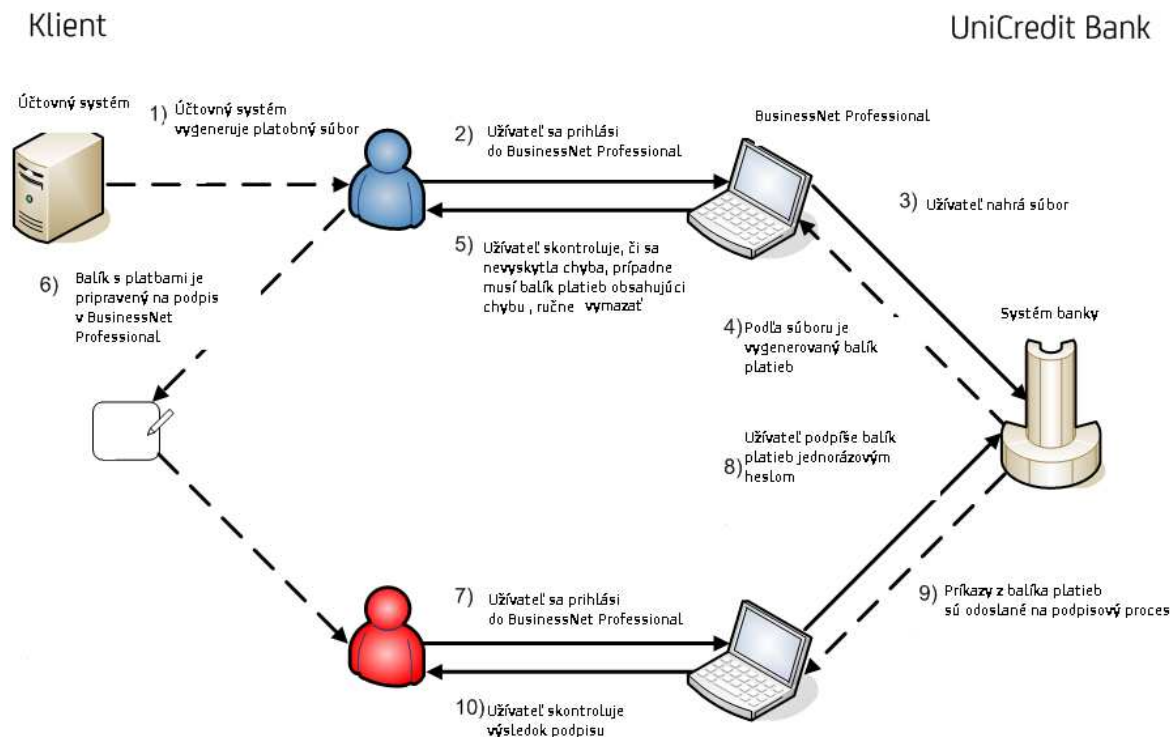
Klient

UniCredit Bank

Účtovný systém

1) Účtovný systém vygeneruje platobný súbor

2) Užívateľ sa prihlási do BusinessNet Professional

BusinessNet Professional

3) Užívateľ nahrá súbor

5) Užívateľ skontroluje, či sa nevyskytla chyba, prípadne musí balík platieb obsahujúci chybu , ručne vymazať

6) Balík s platbami je pripravený na podpis v BusinessNet Professional

4) Podľa súboru je vygenerovaný balík platieb

Systém banky

8) Užívateľ podpíše balík platieb jednorázovým heslom

9) Príkazy z balíka platieb sú odoslané na podpisový proces

7) Užívateľ sa prihlási do BusinessNet Professional

10) Užívateľ skontroluje výsledok podpisu